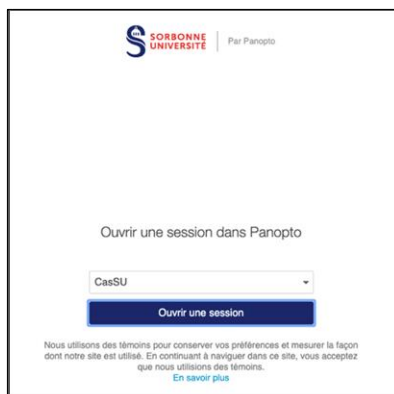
SORBONNE UNIVERSITÉ | Par Panopto

Ouvrir une session dans Panopto

CasSU

Ouvrir une session

Nous utilisons des témoins pour conserver vos préférences et mesurer la façon dont notre site est utilisé. En continuant à naviguer dans ce site, vous acceptez que nous utilisions des témoins.
En savoir plus